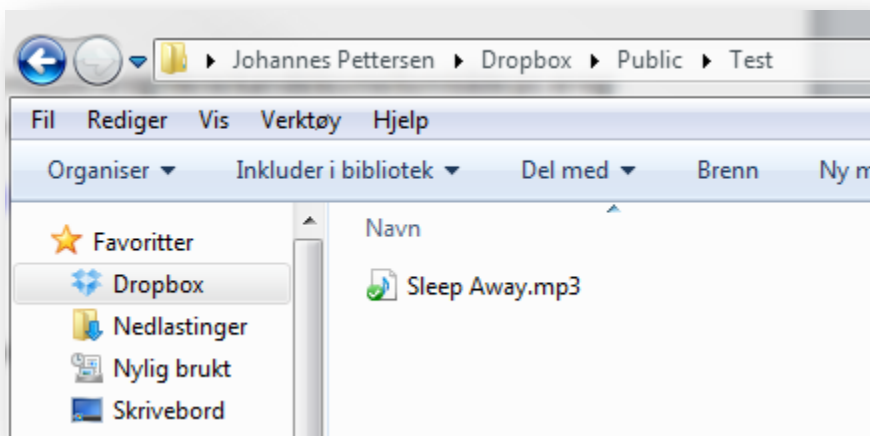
Johannes Pettersen ▸ Dropbox ▸ Public ▸ Test

Fil Rediger Vis Verktøy Hjelp

Organiser ▾ Inkluder i bibliotek ▾ Del med ▾ Brenn Ny m

Favoritter
Dropbox
Nedlastinger
Nylig brukt
Skrivebord

Navn
Sleep Away.mp3